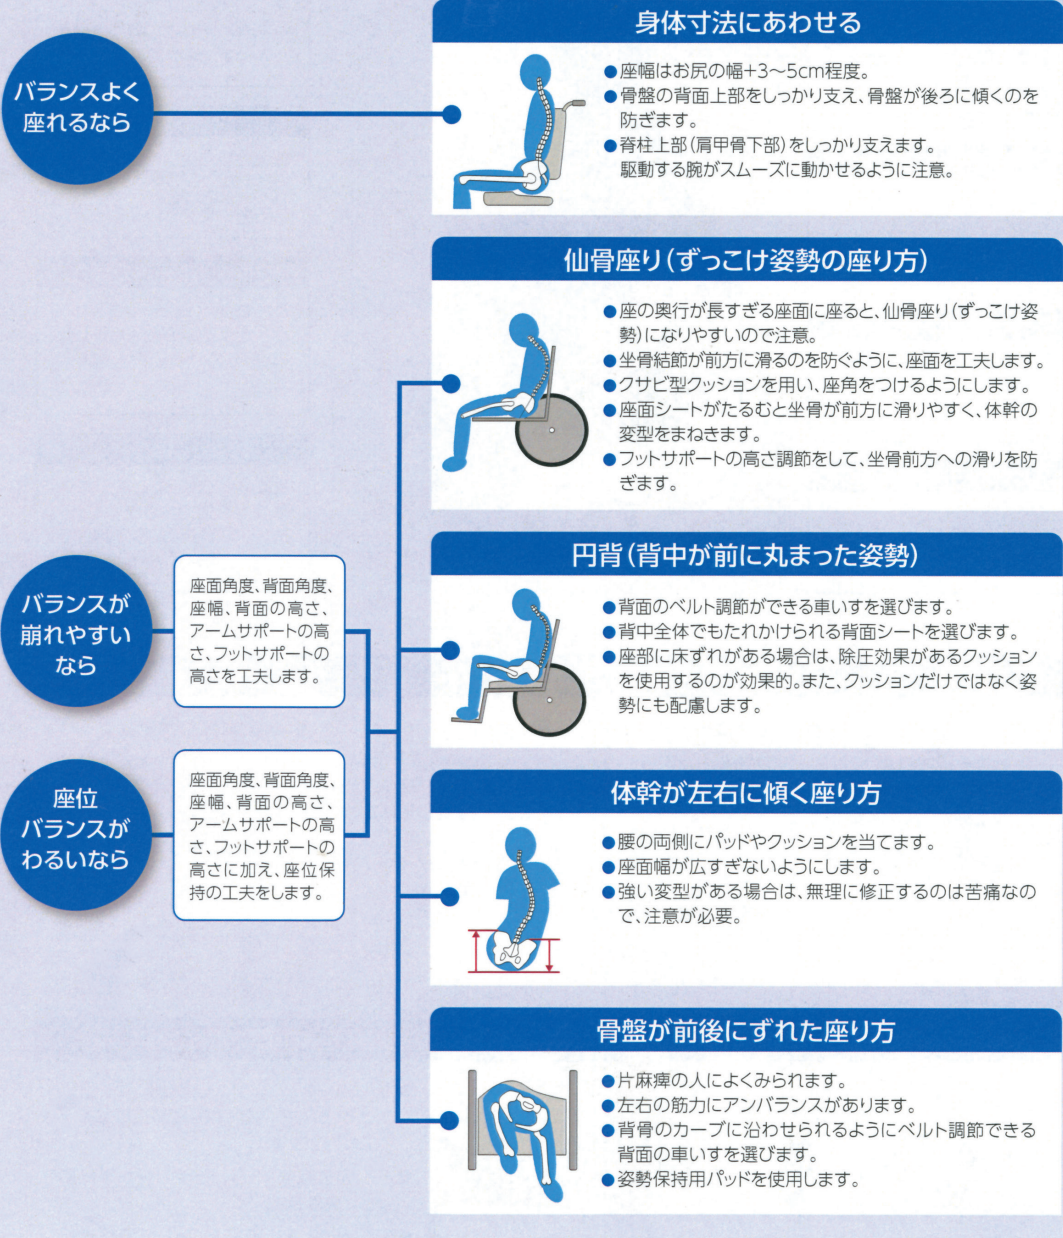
バランスよく座れるなら

身体寸法にあわせる

●座幅はお尻の幅+3〜5cm程度。
●骨盤の背面上部をしっかり支え、骨盤が後ろに傾くのを防ぎます。
●脊柱上部（肩甲骨下部）をしっかり支えます。駆動する腕がスムーズに動かせるように注意。

仙骨座り（ずっこけ姿勢の座り方）

●座の奥行が長すぎる座面に座ると、仙骨座り（ずっこけ姿勢）になりやすいので注意。
●坐骨結節が前方に滑るのを防ぐように、座面を工夫します。
●クサビ型クッションを用い、座角をつけるようにします。
●座面シートがたるむと坐骨が前方に滑りやすく、体幹の変型をまねきます。
●フットサポートの高さ調節をして、坐骨前方への滑りを防ぎます。

バランスが崩れやすいなら

座面角度、背面角度、座幅、背面の高さ、アームサポートの高さ、フットサポートの高さを工夫します。

円背（背中が前に丸まった姿勢）

●背面のベルト調節ができる車いすを選びます。
●背中全体でもたれかけられる背面シートを選びます。
●座部に床ずれがある場合は、除圧効果があるクッションを使用するのが効果的。また、クッションだけではなく姿勢にも配慮します。

座位バランスがわるいなら

座面角度、背面角度、座幅、背面の高さ、アームサポートの高さ、フットサポートの高さに加え、座位保持の工夫をします。

体幹が左右に傾く座り方

●腰の両側にパッドやクッションを当てます。
●座面幅が広すぎないようにします。
●強い変型がある場合は、無理に修正するのは苦痛なので、注意が必要。

骨盤が前後にずれた座り方

●片麻痺の人によくみられます。
●左右の筋力にアンバランスがあります。
●背骨のカーブに沿わせられるようにベルト調節できる背面の車いすを選びます。
●姿勢保持用パッドを使用します。